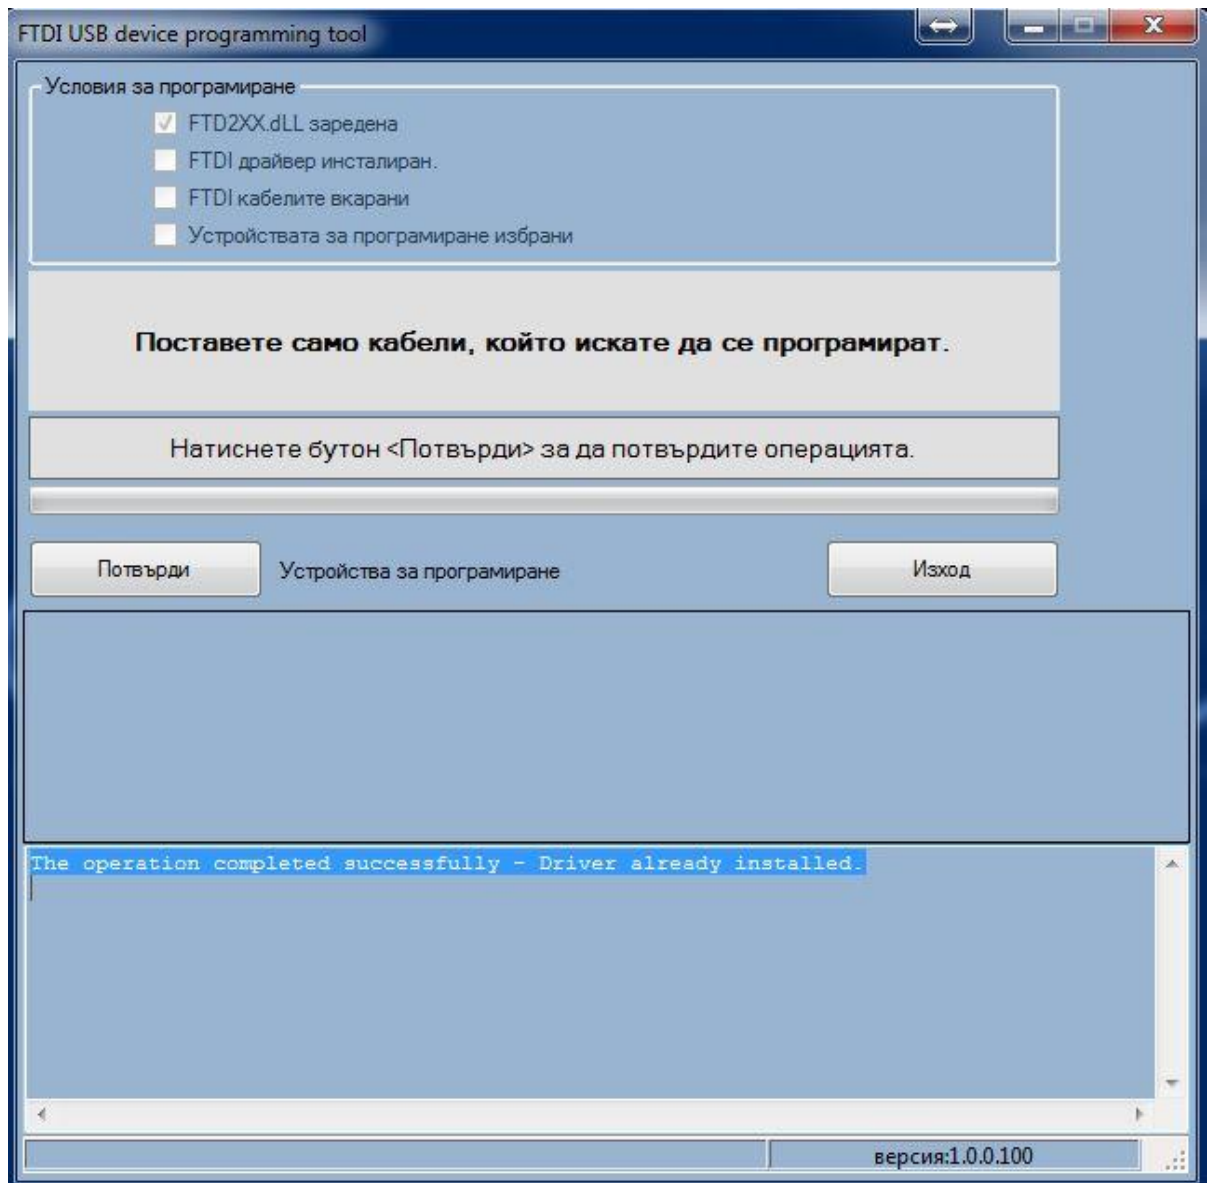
FTDI USB device programming tool

Условия за програмиране

FTD2XX.dLL заредена

FTDI драйвер инсталиран.

FTDI кабелите вкарани

Устройствата за програмиране избрани

Поставете само кабели, който искате да се програмират.

Натиснете бутон <Потвърди> за да потвърдите операцията.

Потвърди

Устройства за програмиране

Изход

The operation completed successfully - Driver already installed.

версия:1.0.0.100